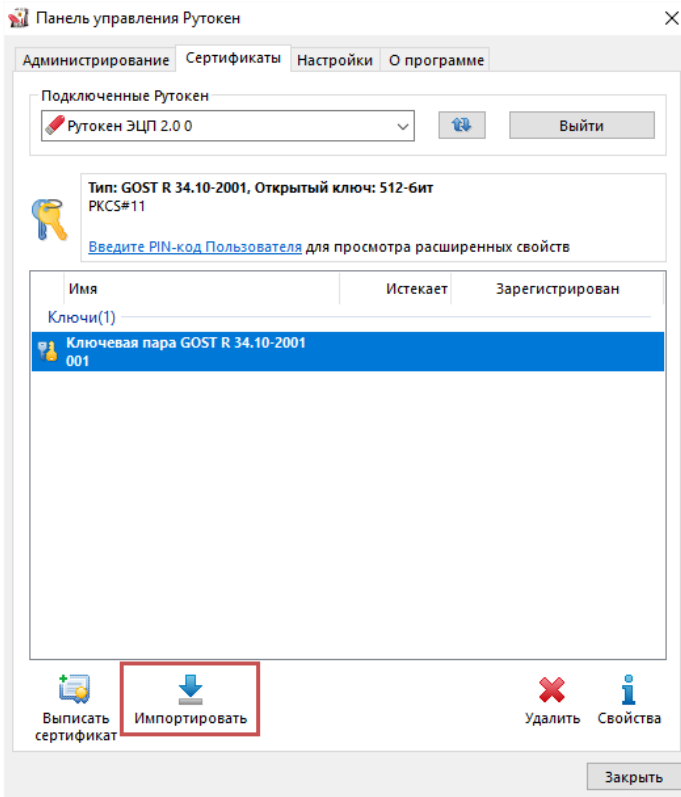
Панель управления Рутокен
×

Администрирование | Сертификаты | Настройки | О программе

Подключенные Рутокен
Рутокен ЭЦП 2.0 0
Выйти

Тип: GOST R 34.10-2001, Открытый ключ: 512-бит
PKCS#11

Введите PIN-код Пользователя для просмотра расширенных свойств

| Имя | Истекает | Зарегистрирован |
|---|---|---|

Ключи(1)
Ключевая пара GOST R 34.10-2001 001

Выписать сертификат
Импортировать
Удалить
Свойства

Закрыть